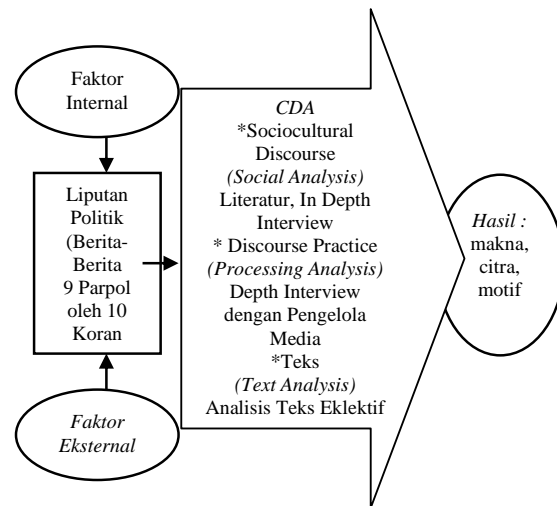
Faktor Internal

Liputan Politik (Berita-Berita 9 Parpol oleh 10 Koran

Faktor Eksternal

CDA
*Sociocultural Discourse
(Social Analysis)
Literatur, In Depth Interview
* Discourse Practice
(Processing Analysis)
Depth Interview dengan Pengelola Media
*Teks
(Text Analysis)
Analisis Teks Eklektif

Hasil : makna, citra, motif